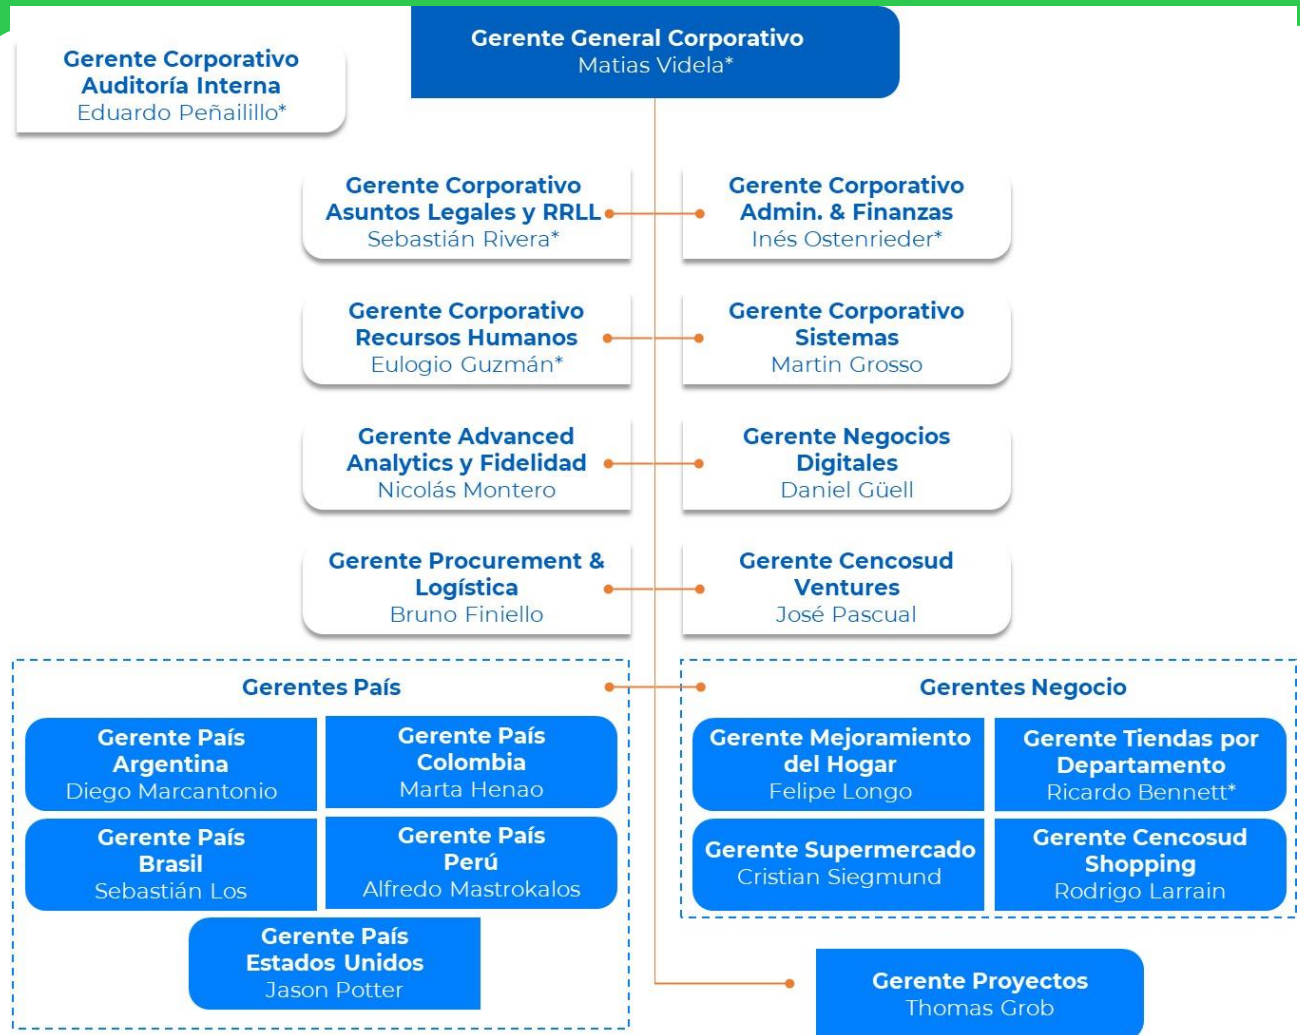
Gerente Corporativo
Auditoría Interna
Eduardo Peñailillo*

Gerente General Corporativo
Matias Videla*

Gerente Corporativo
Asuntos Legales y RRLL
Sebastián Rivera*

Gerente Corporativo
Admin. & Finanzas
Inés Ostenrieder*

Gerente Corporativo
Recursos Humanos
Eulogio Guzmán*

Gerente Corporativo
Sistemas
Martin Grosso

Gerente Advanced
Analytics y Fidelidad
Nicolás Montero

Gerente Negocios
Digitales
Daniel Güell

Gerente Procurement &
Logística
Bruno Finiello

Gerente Cencosud
Ventures
José Pascual

Gerentes País

Gerente País
Argentina
Diego Marcantonio

Gerente País
Colombia
Marta Henao

Gerente País
Brasil
Sebastián Los

Gerente País
Perú
Alfredo Mastrokalos

Gerente País
Estados Unidos
Jason Potter

Gerentes Negocio

Gerente Mejoramiento
del Hogar
Felipe Longo

Gerente Tiendas por
Departamento
Ricardo Bennett*

Gerente Supermercado
Cristian Siegmund

Gerente Cencosud
Shopping
Rodrigo Larrain

Gerente Proyectos
Thomas Grob